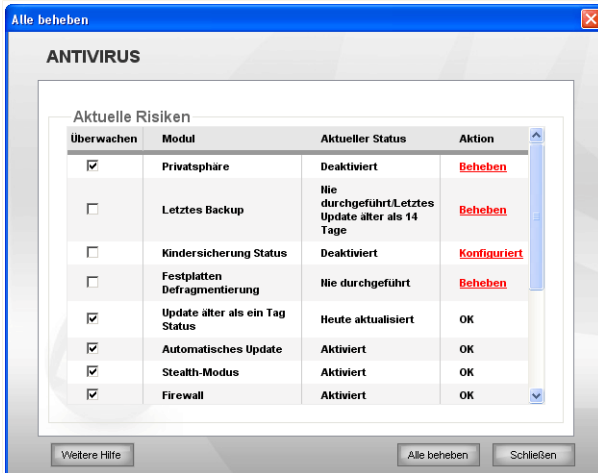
Alle beheben

ANTIVIRUS

Aktuelle Risiken

| Überwachen | Modul | Aktueller Status | Aktion |
|---|---|---|---|
| ☑ | Privatsphäre | Deaktiviert | Beheben |
| ☐ | Letztes Backup | Nie durchgeführt/Letztes Update älter als 14 Tage | Beheben |
| ☐ | Kindersicherung Status | Deaktiviert | Konfiguriert |
| ☐ | Festplatten Defragmentierung | Nie durchgeführt | Beheben |
| ☑ | Update älter als ein Tag Status | Heute aktualisiert | OK |
| ☑ | Automatisches Update | Aktiviert | OK |
| ☑ | Stealth-Modus | Aktiviert | OK |
| ☑ | Firewall | Aktiviert | OK |

Weitere Hilfe

Alle beheben

Schließen